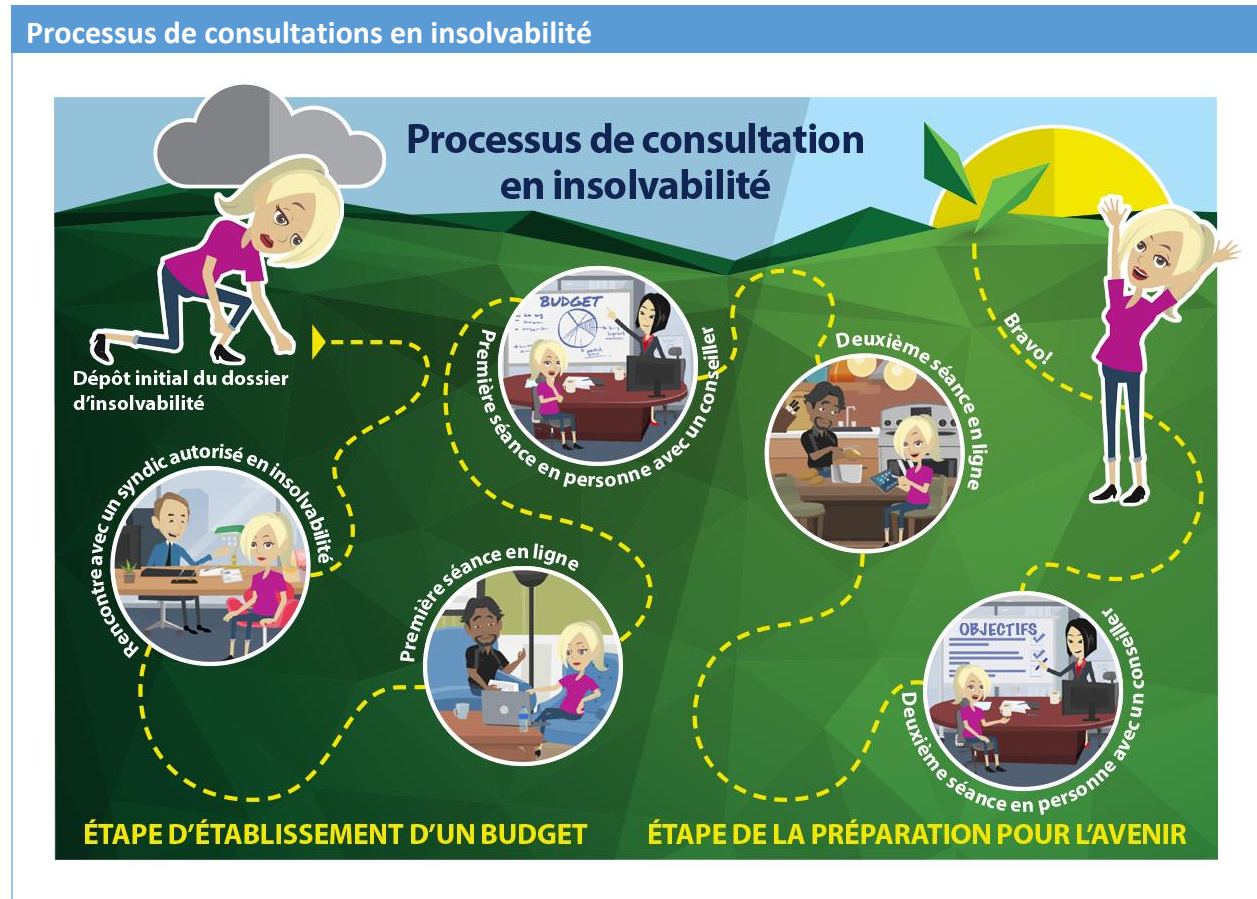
Processus de consultations en insolvabilité

Processus de consultation en insolvabilité

Dépôt initial du dossier d'insolvabilité

Rencontre avec un syndic autorisé en insolvabilité

Première séance en ligne

BUDGET

Première séance en personne avec un conseiller

Deuxième séance en ligne

Bravo!

OBJECTIFS

Deuxième séance en personne avec un conseiller

ÉTAPE D'ÉTABLISSEMENT D'UN BUDGET

ÉTAPE DE LA PRÉPARATION POUR L'AVENIR